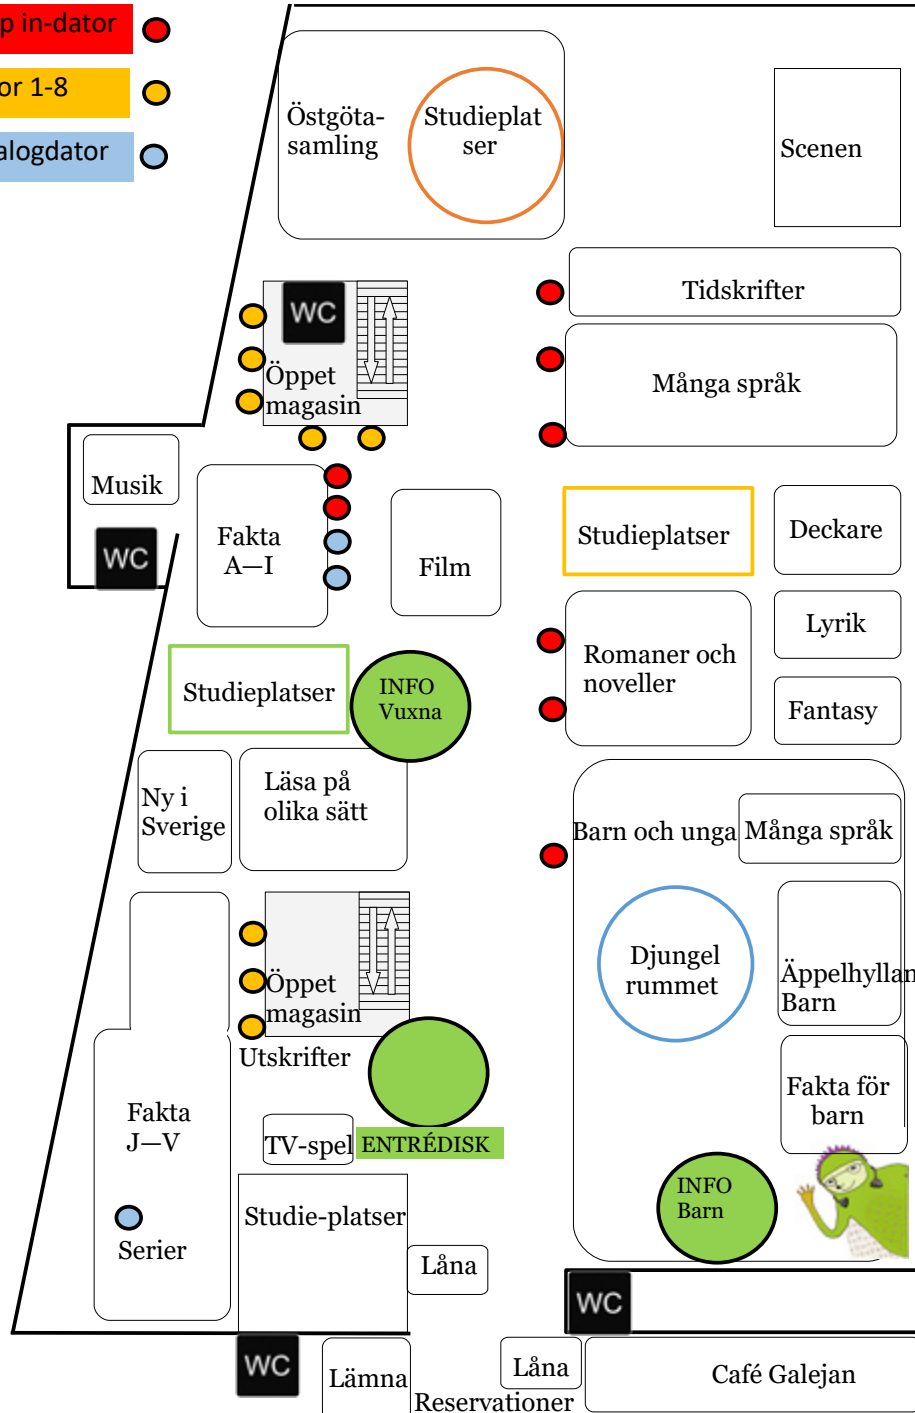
p in-dator
or 1-8
alogdator

Östgöta-samling
Studieplatser
Scenen
Tidskrifter
WC
Öppet magasin
Många språk
Musik
WC
Fakta A—I
Film
Studieplatser
Deckare
Lyrik
Romaner och noveller
Studieplatser
INFO Vuxna
Fantasy
Ny i Sverige
Läsa på olika sätt
Barn och unga
Många språk
Djungel rummet
Äppelhyllan Barn
Öppet magasin
Utskrifter
Fakta J—V
Fakta för barn
TV-spel
ENTRÉDISK
INFO Barn
Serier
Studie-platser
Låna
WC
WC
Lämna
Låna
Reservationer
Café Galejan